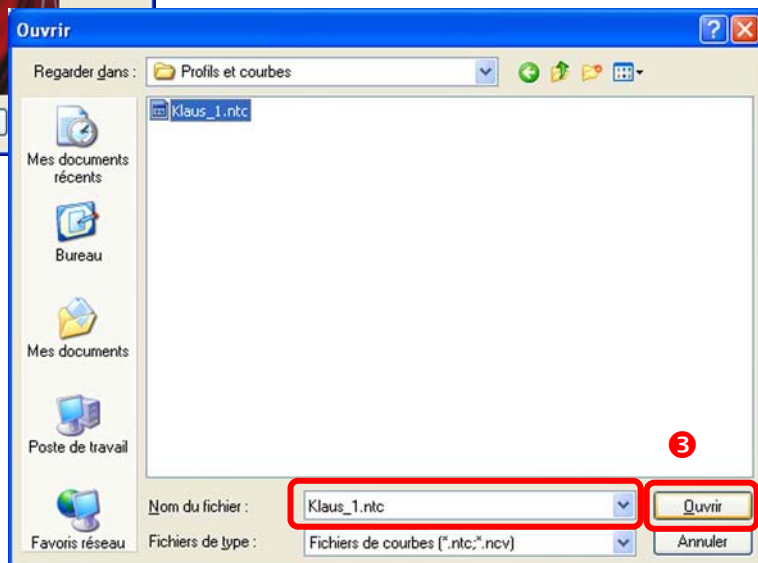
Ouvrir

Regarder dans : Profils et courbes

Klaus_1.ntc

Mes documents récents

Bureau

Mes documents

Poste de travail

Favoris réseau

❸

Nom du fichier : Klaus_1.ntc

Ouvrir

Fichiers de type : Fichiers de courbes (*.ntc;*.ncv)

Annuler